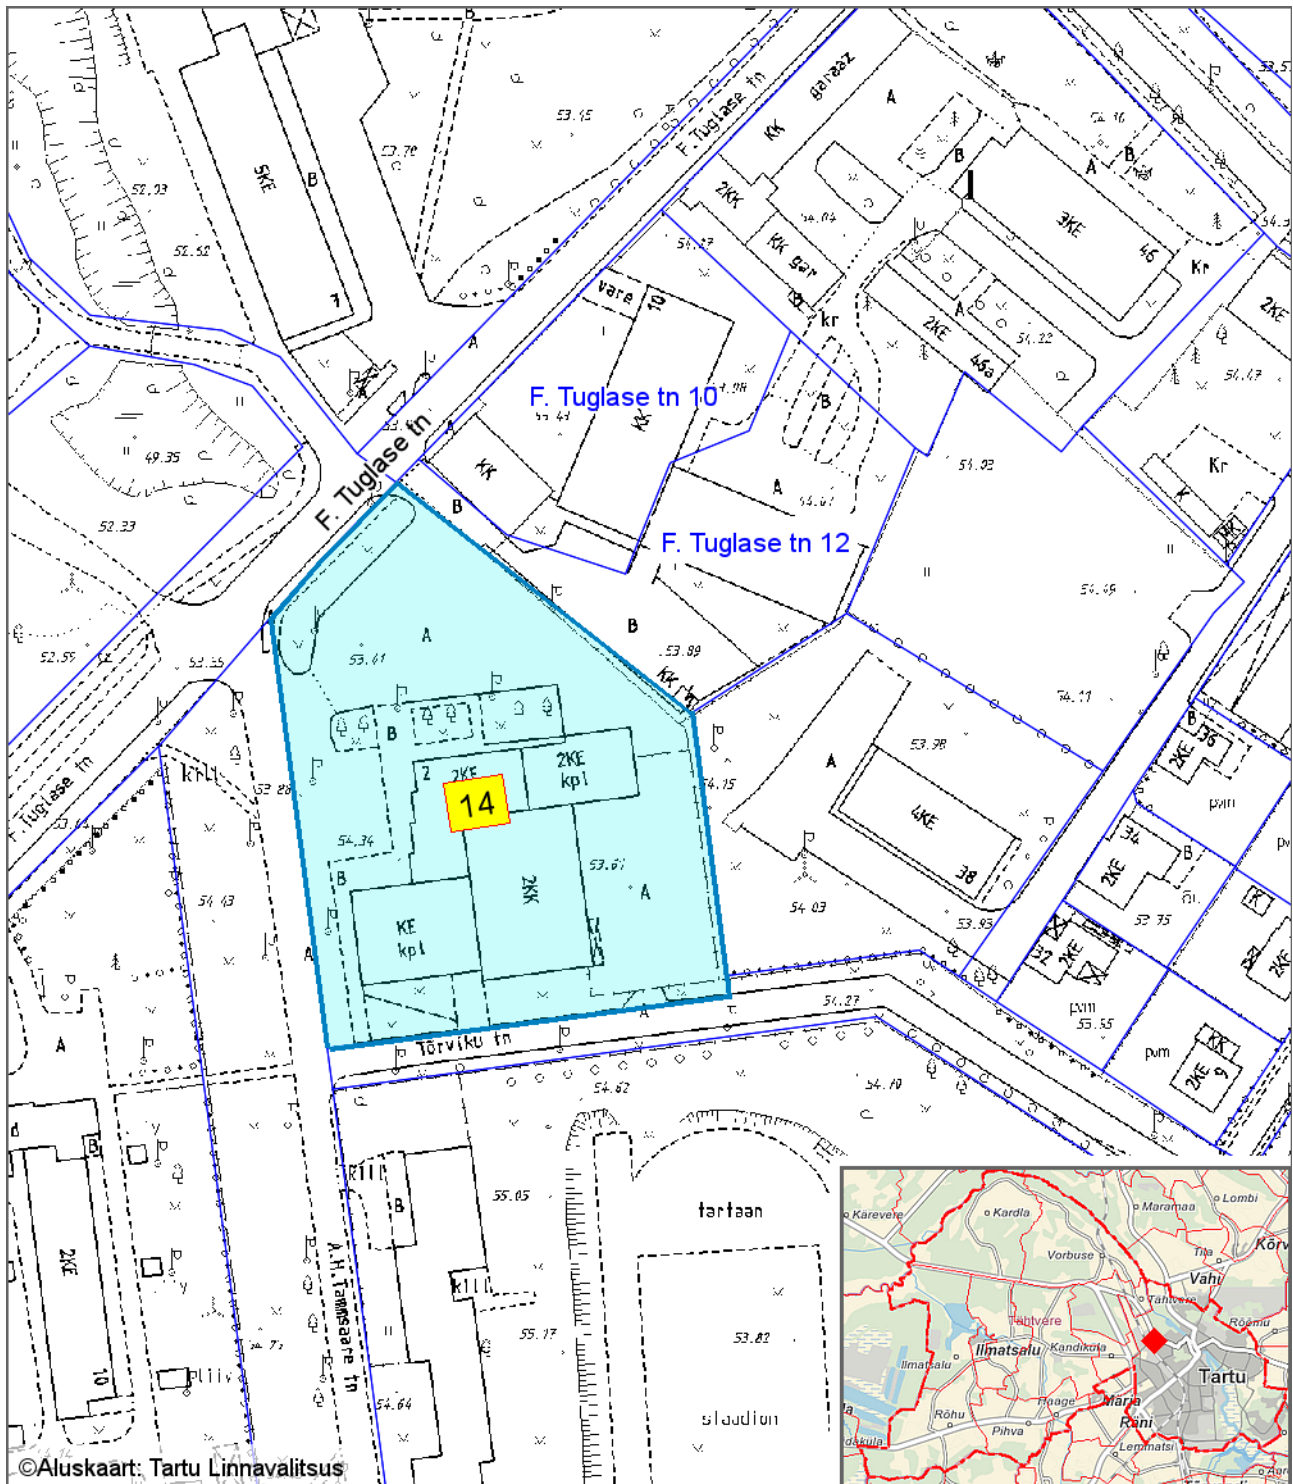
F. Tuglase tn 10
F. Tuglase tn 12
F. Tuglase tn
F. Tuglase tn
F. Tuglase tn
14
Tõrviku tn
A.H.Tammsaare tn
tartaan
staadion
garaaž
vare
5KE
3KE
2KK
KK
2KE
4KE
2KK
KE kpl
2KE kpl
2KE
pvm
53.45
53.70
52.93
52.52
49.35
52.33
52.55
53.61
53.89
54.15
53.61
54.34
54.43
54.03
53.93
54.27
54.62
54.70
55.05
55.17
53.82
54.64
54.93
54.67
54.49
54.11
53.98
54.32
54.47
54.04
52.75
53.55
©Aluskaart: Tartu Linnavalitsus
Karevere
Kardla
Maramaa
Lombi
Vorbuse
Tila
Kõrv
Vahi
Tahtvere
Rõõmu
Tähtvere
Ilmatsalu
Kandikula
Ilmatsalu
Tartu
Haage
Märja
Rõhu
Pihva
Rahi
Lemmatsi